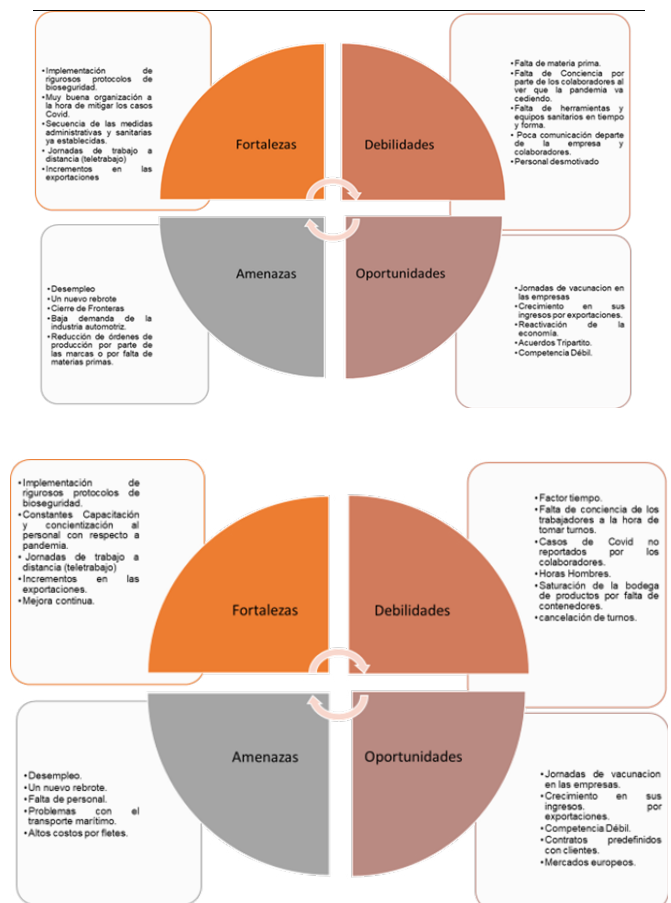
Implementación de rigurosos protocolos de bioseguridad.
Muy buena organización a la hora de mitigar los casos Covid.
Secuencia de las medidas administrativas y sanitarias ya establecidas.
Jornadas de trabajo a distancia (teletrabajo)
Incrementos en las exportaciones

Fortalezas

Debilidades

Falta de materia prima.
Falta de Conciencia por parte de los colaboradores al ver que la pandemia va cediendo.
Falta de herramientas y equipos sanitarios en tiempo y forma.
Poca comunicación departe de la empresa y colaboradores.
Personal desmotivado

Amenazas

Oportunidades

Desempleo
Un nuevo rebrote
Cierre de Fronteras
Baja demanda de la industria automotriz.
Reducción de órdenes de producción por parte de las marcas o por falta de materias primas.

Jornadas de vacunacion en las empresas
Crecimiento en sus ingresos por exportaciones.
Reactivación de la economía.
Acuerdos Tripartito.
Competencia Débil.

Implementación de rigurosos protocolos de bioseguridad.
Constantes Capacitación y concientización al personal con respecto a pandemia.
Jornadas de trabajo a distancia (teletrabajo)
Incrementos en las exportaciones.
Mejora continua.

Fortalezas

Debilidades

Factor tiempo.
Falta de conciencia de los trabajadores a la hora de tomar turnos.
Casos de Covid no reportados por los colaboradores.
Horas Hombres.
Saturación de la bodega de productos por falta de contenedores.
cancelación de turnos.

Amenazas

Oportunidades

Desempleo.
Un nuevo rebrote.
Falta de personal.
Problemas con el transporte marítimo.
Altos costos por fletes.

Jornadas de vacunacion en las empresas.
Crecimiento en sus ingresos. por exportaciones.
Competencia Débil.
Contratos predefinidos con clientes.
Mercados europeos.